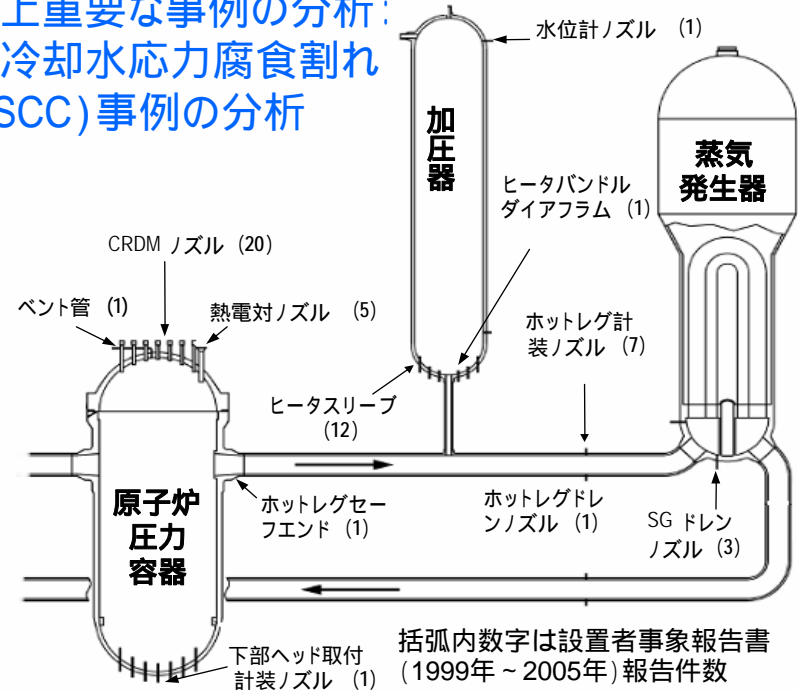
上重要な事例の分析：
冷却水応力腐食割れ
SCC)事例の分析

水位計ノズル (1)

加圧器

蒸気発生器

ヒータバンドルダイアフラム (1)

CRDM ノズル (20)

ベント管 (1)

熱電対ノズル (5)

ホットレグ計装ノズル (7)

ヒータスリーブ (12)

原子炉圧力容器

ホットレグセーフエンド (1)

ホットレグドレンノズル (1)

SG ドレンノズル (3)

括弧内数字は設置者事象報告書(1999年～2005年)報告件数

下部ヘッド取付計装ノズル (1)